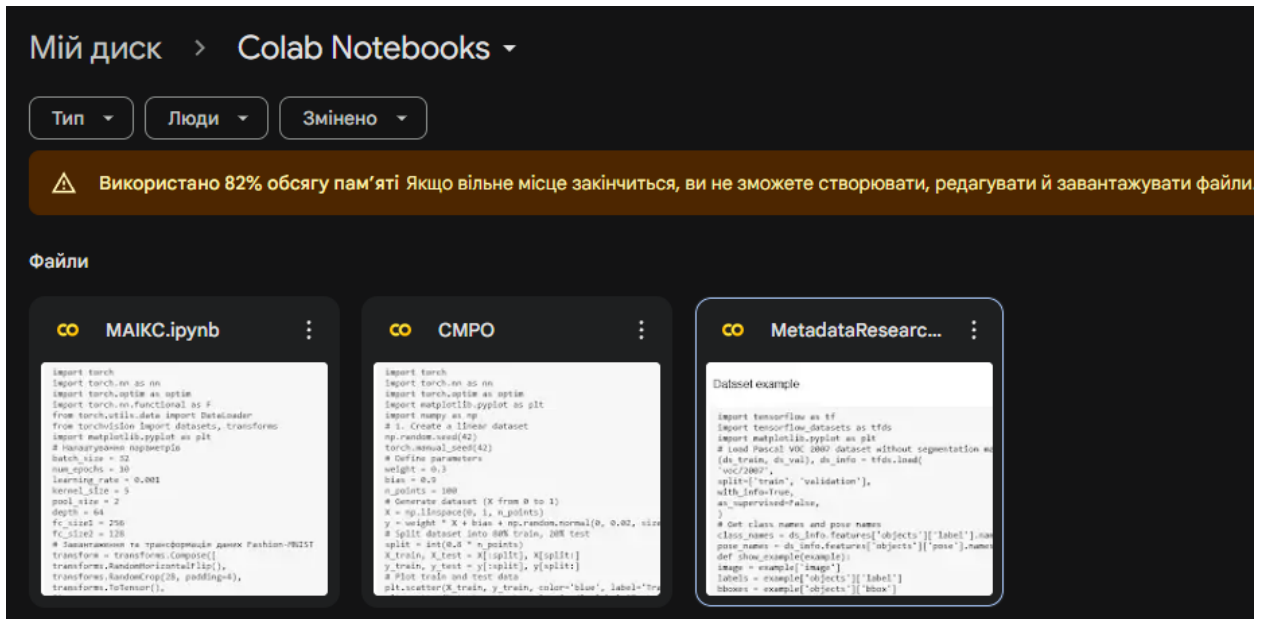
Мій диск > Colab Notebooks

Тип
Люди
Змінено

Використано 82% обсягу пам'яті Якщо вільне місце закінчиться, ви не зможете створювати, редагувати й завантажувати файли.

Файли

MAIKC.ipynb

import torch
import torch.nn as nn
import torch.optim as optim
import torch.nn.functional as F
from torch.utils.data import DataLoader
from torchvision import datasets, transforms
import matplotlib.pyplot as plt
# Налаштування параметрів
batch_size = 32
num_epochs = 30
learning_rate = 0.001
kernel_size = 5
pool_size = 2
depth = 64
fc_size1 = 256
fc_size2 = 128
# Завантаження та трансформація даних Fashion-MNIST
transform = transforms.Compose([
transforms.RandomHorizontalFlip(),
transforms.RandomCrop(28, padding=4),
transforms.ToTensor(),

CMPO

import torch
import torch.nn as nn
import torch.optim as optim
import matplotlib.pyplot as plt
import numpy as np
# 1. Create a linear dataset
np.random.seed(42)
torch.manual_seed(42)
# Define parameters
weight = 0.3
bias = 0.9
n_points = 100
# Generate dataset (X from 0 to 1)
X = np.linspace(0, 1, n_points)
y = weight * X + bias + np.random.normal(0, 0.02, size
# Split dataset into 80% train, 20% test
split = int(0.8 * n_points)
X_train, X_test = X[:split], X[split:]
y_train, y_test = y[:split], y[split:]
# Plot train and test data
plt.scatter(X_train, y_train, color='blue', label='Tra

MetadataResearc...

Dataset example

import tensorflow as tf
import tensorflow_datasets as tfds
import matplotlib.pyplot as plt
# Load Pascal VOC 2007 dataset without segmentation ma
(ds_train, ds_val), ds_info = tfds.load(
'voc/2007',
split=['train', 'validation'],
with_info=True,
as_supervised=False,
)
# Get class names and pose names
class_names = ds_info.features['objects']['label'].nam
pose_names = ds_info.features['objects']['pose'].names
def show_example(example):
image = example['image']
labels = example['objects']['label']
bboxes = example['objects']['bbox']